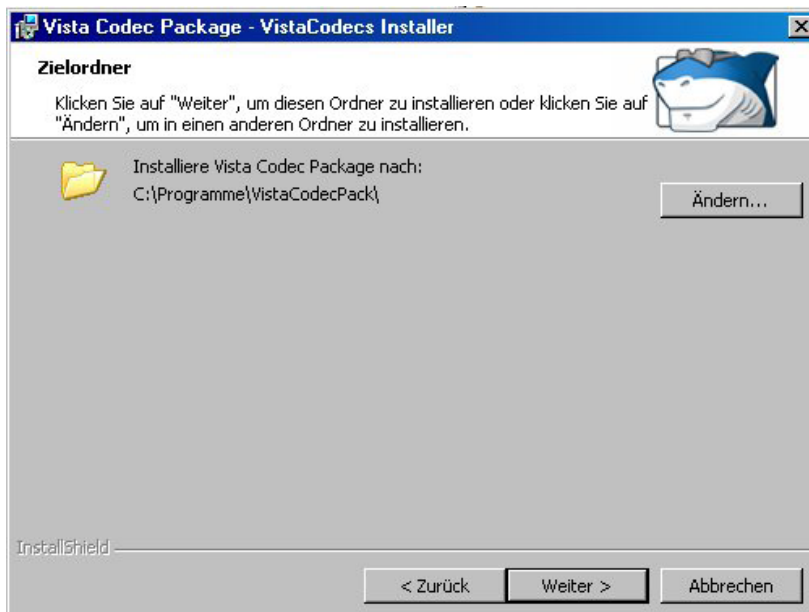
Vista Codec Package - VistaCodecs Installer

Zielordner

Klicken Sie auf "Weiter", um diesen Ordner zu installieren oder klicken Sie auf "Ändern", um in einen anderen Ordner zu installieren.

Installiere Vista Codec Package nach:
C:\Programme\VistaCodecPack\

Ändern...

InstallShield

< Zurück

Weiter >

Abbrechen